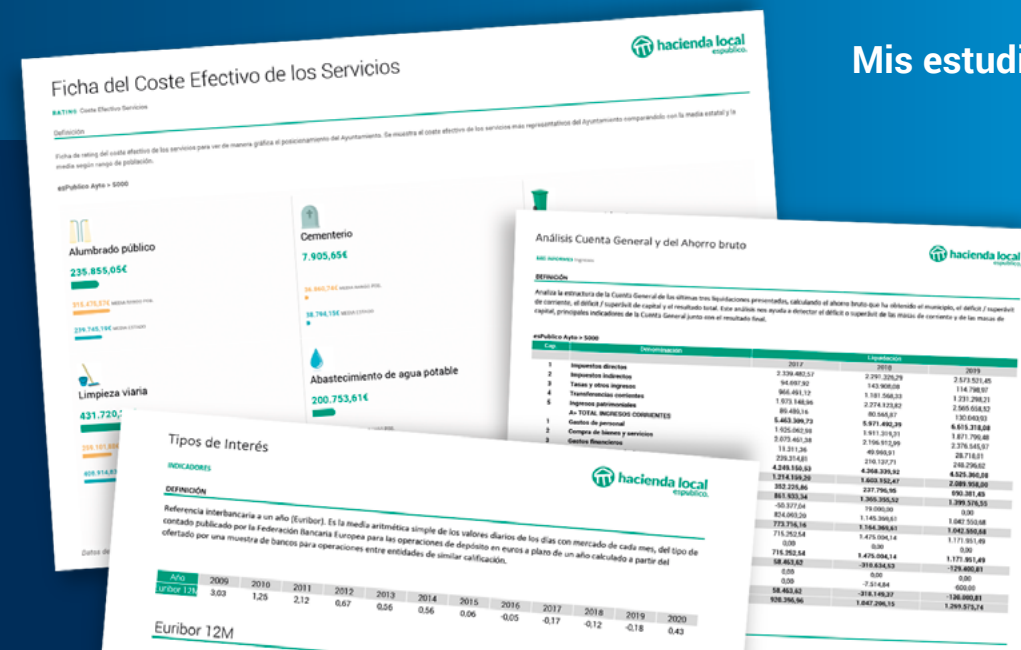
Mis estudi

Ficha del Coste Efectivo de los Servicios

hacienda local espublico

RATING Coste Efectivo Servicios

Definición

Ficha de rating del coste efectivo de los servicios para ver de manera gráfica el posicionamiento del Ayuntamiento. Se muestra el coste efectivo de los servicios más representativos del Ayuntamiento comparándolo con la media estatal y la media según rango de población.

esPublico Ayto > 5000

Alumbrado público

235.855,05€

315.475,57€

239.745,19€

Cementerio

7.905,65€

Limpieza viaria

431.720,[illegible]

Abastecimiento de agua potable

200.753,61€

Análisis Cuenta General y del Ahorro bruto

hacienda local espublico

DEFINICIÓN

Analiza la estructura de la Cuenta General de las últimas tres liquidaciones presentadas, calculando el ahorro bruto que ha obtenido el municipio, el déficit / superávit de corriente, el déficit / superávit de capital y el resultado total. Este análisis nos ayuda a detectar el déficit o superávit de las masas de corriente y de las masas de capital, principales indicadores de la Cuenta General junto con el resultado final.

esPublico Ayto > 5000

| Cap | Denominación | 2017 | 2018 | 2019 |
|---|---|---|---|---|
| 1 | Impuestos directos | 2.339.482,57 | 2.291.226,29 | 2.573.521,45 |
| 2 | Impuestos indirectos | 94.697,92 | 143.906,08 | 114.798,97 |
| 3 | Tasas y otros ingresos | 966.491,12 | 1.181.568,33 | 1.231.298,21 |
| 4 | Transferencias corrientes | 1.973.148,96 | 2.274.123,82 | 2.565.658,52 |
| 5 | Ingresos patrimoniales | 89.489,16 | 80.565,87 | 130.040,93 |
|  | A> TOTAL INGRESOS CORRIENTES | 5.463.309,73 | 5.971.490,39 | 6.615.318,08 |
| 1 | Gastos de personal | 1.925.062,98 | 1.911.319,31 | 1.871.790,40 |
| 2 | Compra de bienes y servicios | 2.075.461,38 | 2.156.912,99 | 2.376.545,97 |
| 3 | Gastos financieros | 11.311,36 | 49.966,91 | 28.716,01 |

Tipos de Interés

hacienda local espublico

INDICADORES

DEFINICIÓN

Referencia interbancaria a un año (Euribor). Es la media aritmética simple de los valores diarios de los días con mercado de cada mes, del tipo de contado publicado por la Federación Bancaria Europea para las operaciones de depósito en euros a plazo de un año calculado a partir del ofertado por una muestra de bancos para operaciones entre entidades de similar calificación.

| Año | 2009 | 2010 | 2011 | 2012 | 2013 | 2014 | 2015 | 2016 | 2017 | 2018 | 2019 | 2020 |
|---|---|---|---|---|---|---|---|---|---|---|---|---|
| Euribor 12M | 3,03 | 1,25 | 2,12 | 0,67 | 0,56 | 0,56 | 0,06 | -0,05 | -0,17 | -0,12 | -0,18 | 0,43 |

Euribor 12M